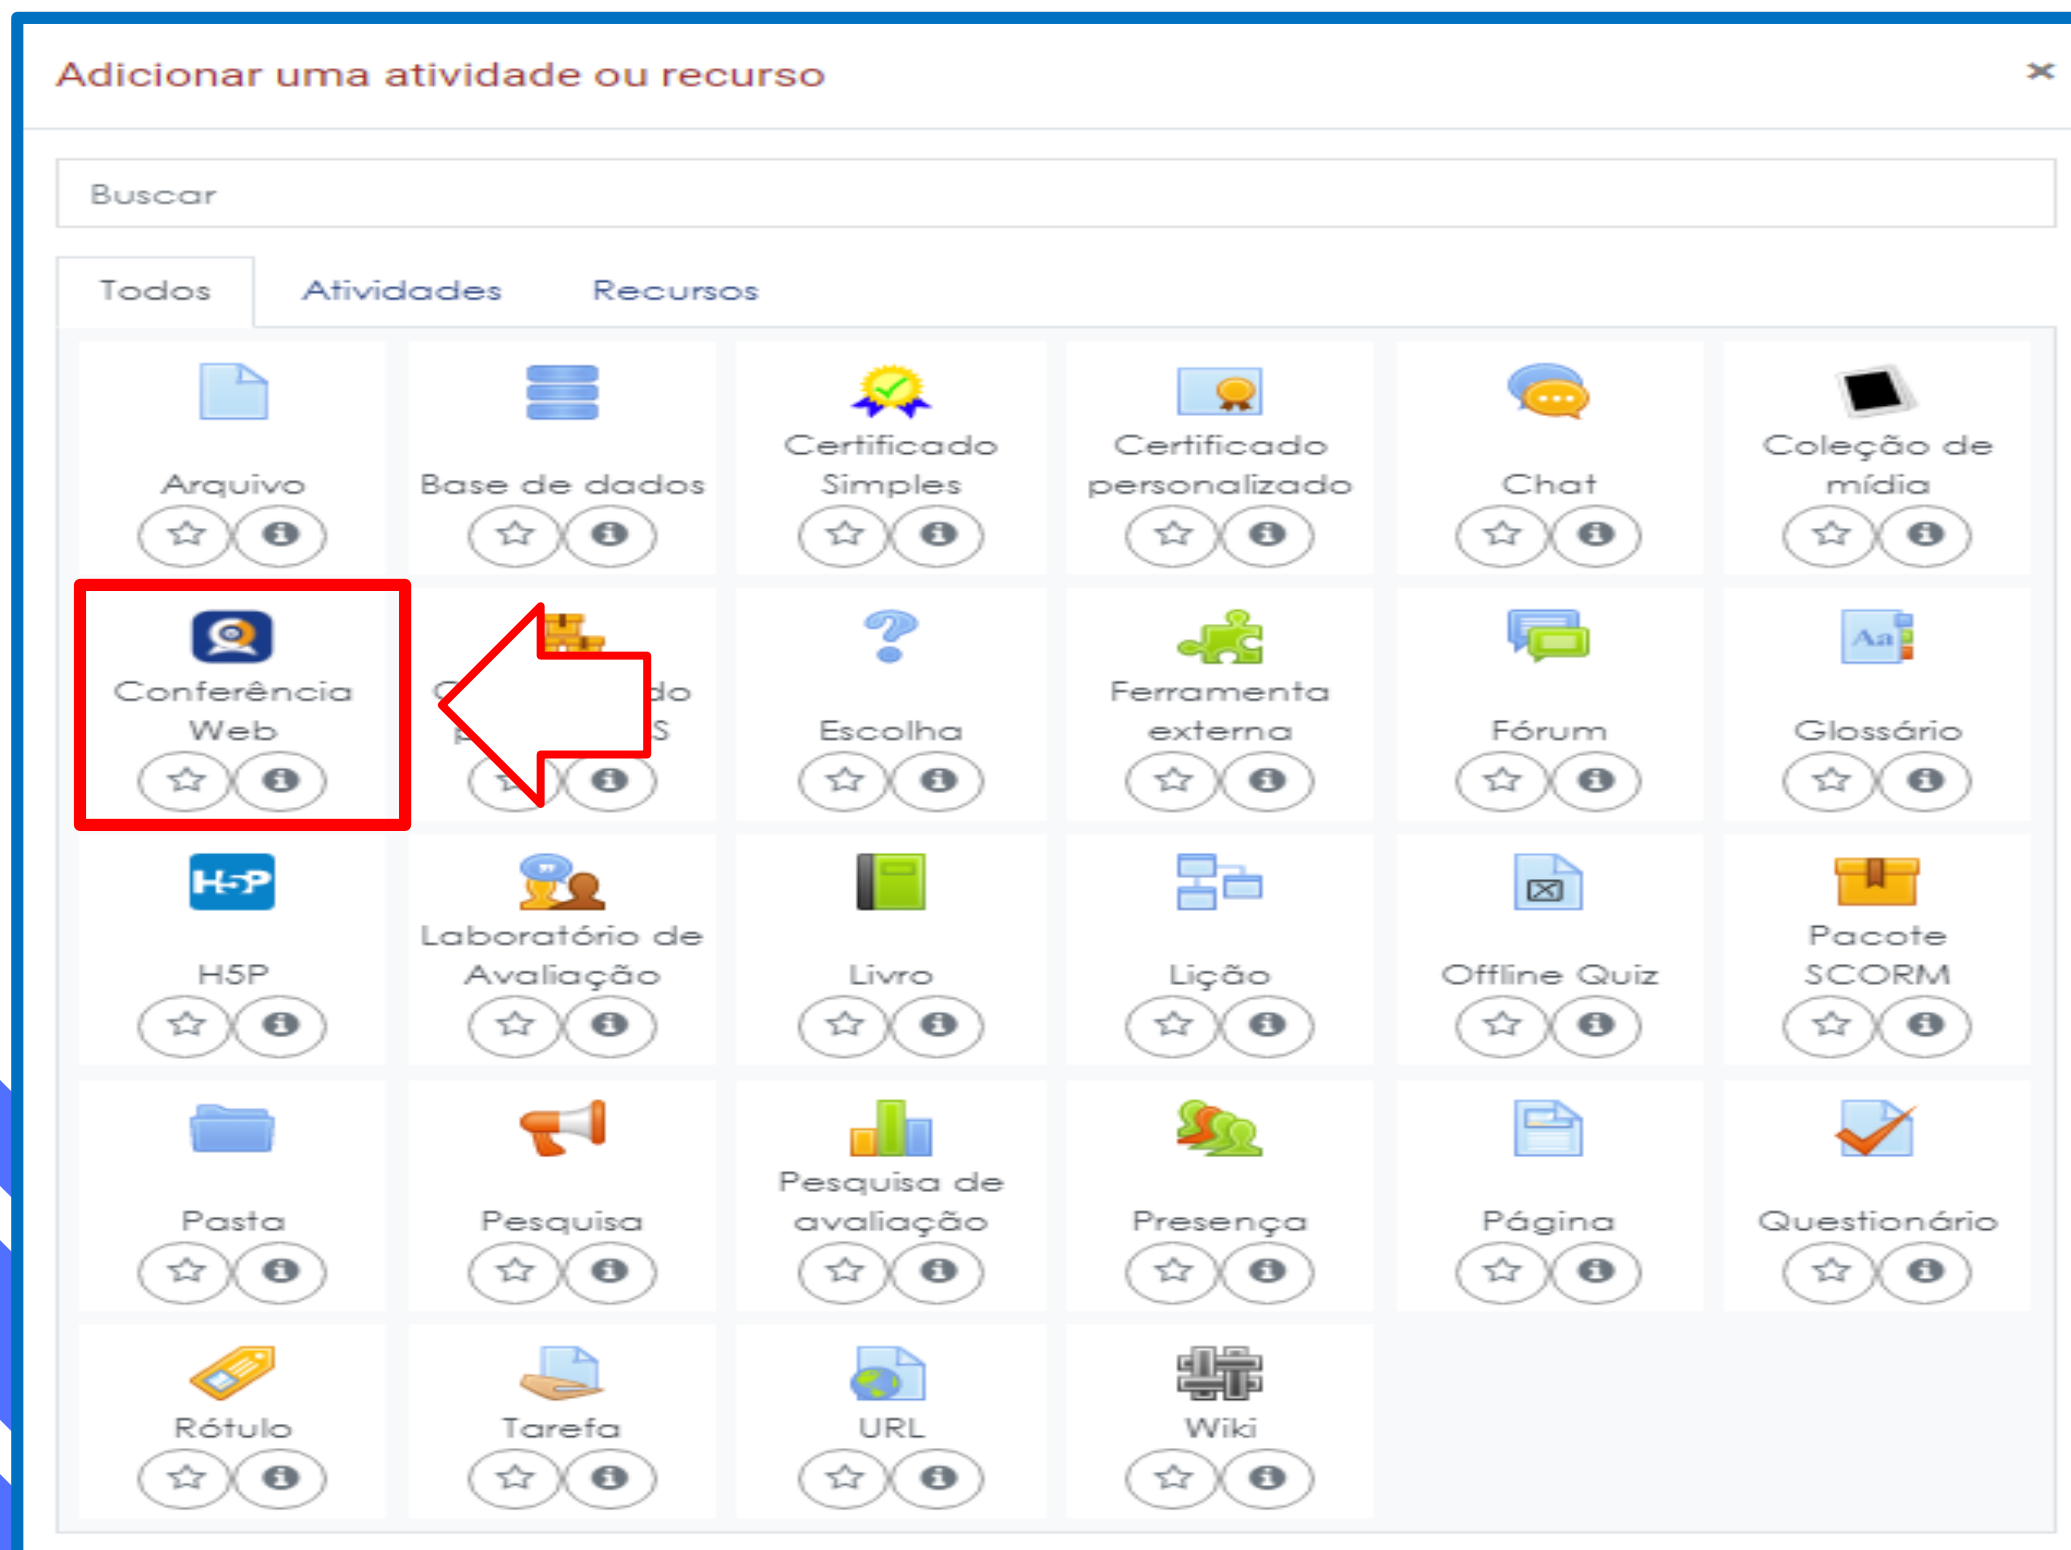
Adicionar uma atividade ou recurso

×

Buscar

Todos Atividades Recursos

Arquivo

Base de dados

Certificado Simples

Certificado personalizado

Chat

Coleção de mídia

Conferência Web

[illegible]do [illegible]S

Escolha

Ferramenta externa

Fórum

Glossário

H5P

Laboratório de Avaliação

Livro

Lição

Offline Quiz

Pacote SCORM

Pasta

Pesquisa

Pesquisa de avaliação

Presença

Página

Questionário

Rótulo

Tarefa

URL

Wiki